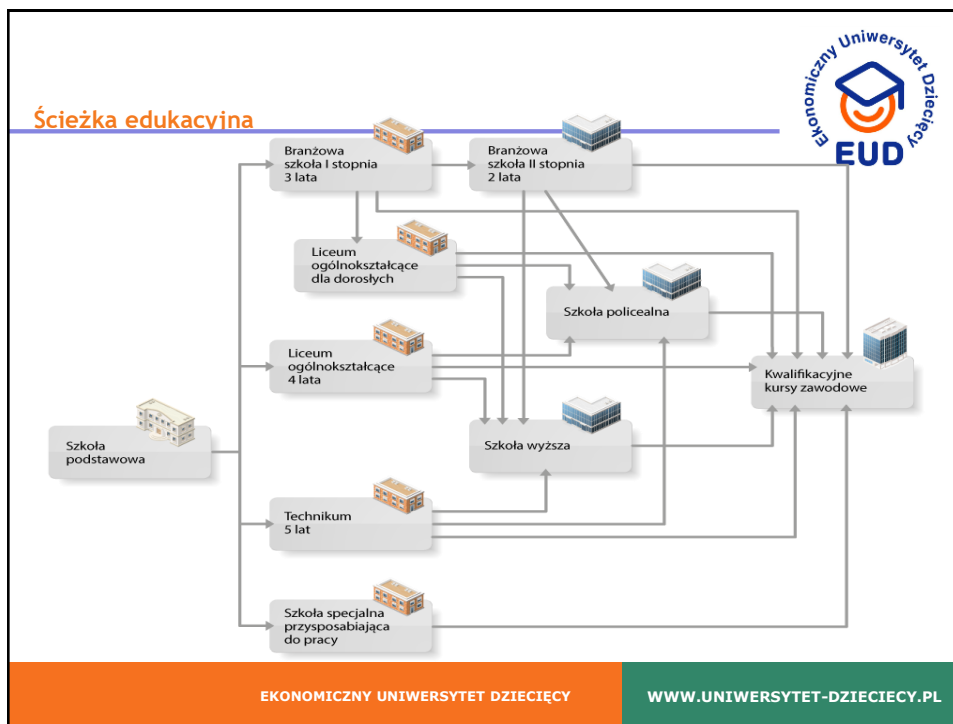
Ścieżka edukacyjna

Ekonomiczny Uniwersytet Dziecięcy
EUD

Branżowa szkoła I stopnia 3 lata

Branżowa szkoła II stopnia 2 lata

Liceum ogólnokształcące dla dorosłych

Szkoła policealna

Liceum ogólnokształcące 4 lata

Kwalifikacyjne kursy zawodowe

Szkoła podstawowa

Szkoła wyższa

Technikum 5 lat

Szkoła specjalna przysposabiająca do pracy

EKONOMICZNY UNIWERSYTET DZIECIĘCY

WWW.UNIWERSYTET-DZIECIECY.PL